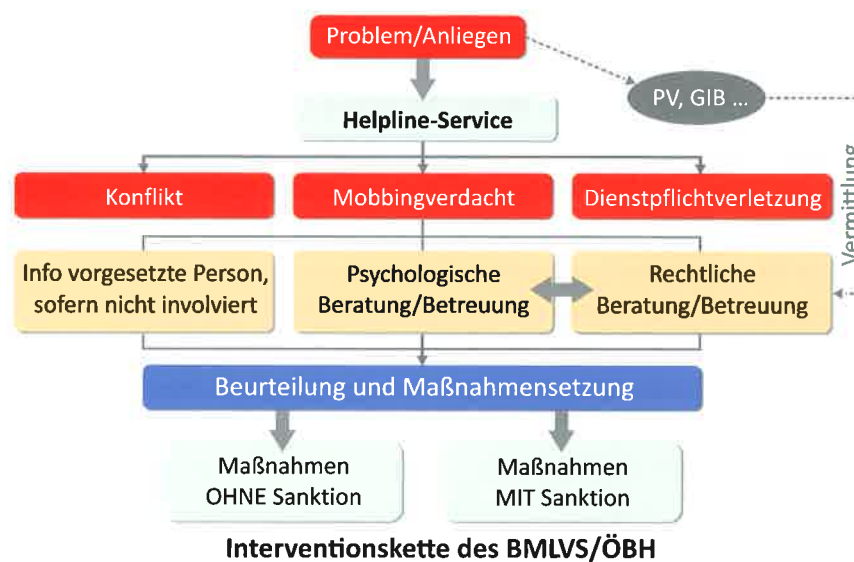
Problem/Anliegen

PV, GIB ...

Helpline-Service

Vermittlung

Konflikt

Mobbingverdacht

Dienstpflichtverletzung

Info vorgesetzte Person, sofern nicht involviert

Psychologische Beratung/Betreuung

Rechtliche Beratung/Betreuung

Beurteilung und Maßnahmensetzung

Maßnahmen OHNE Sanktion

Maßnahmen MIT Sanktion

Interventionskette des BMLVS/ÖBH